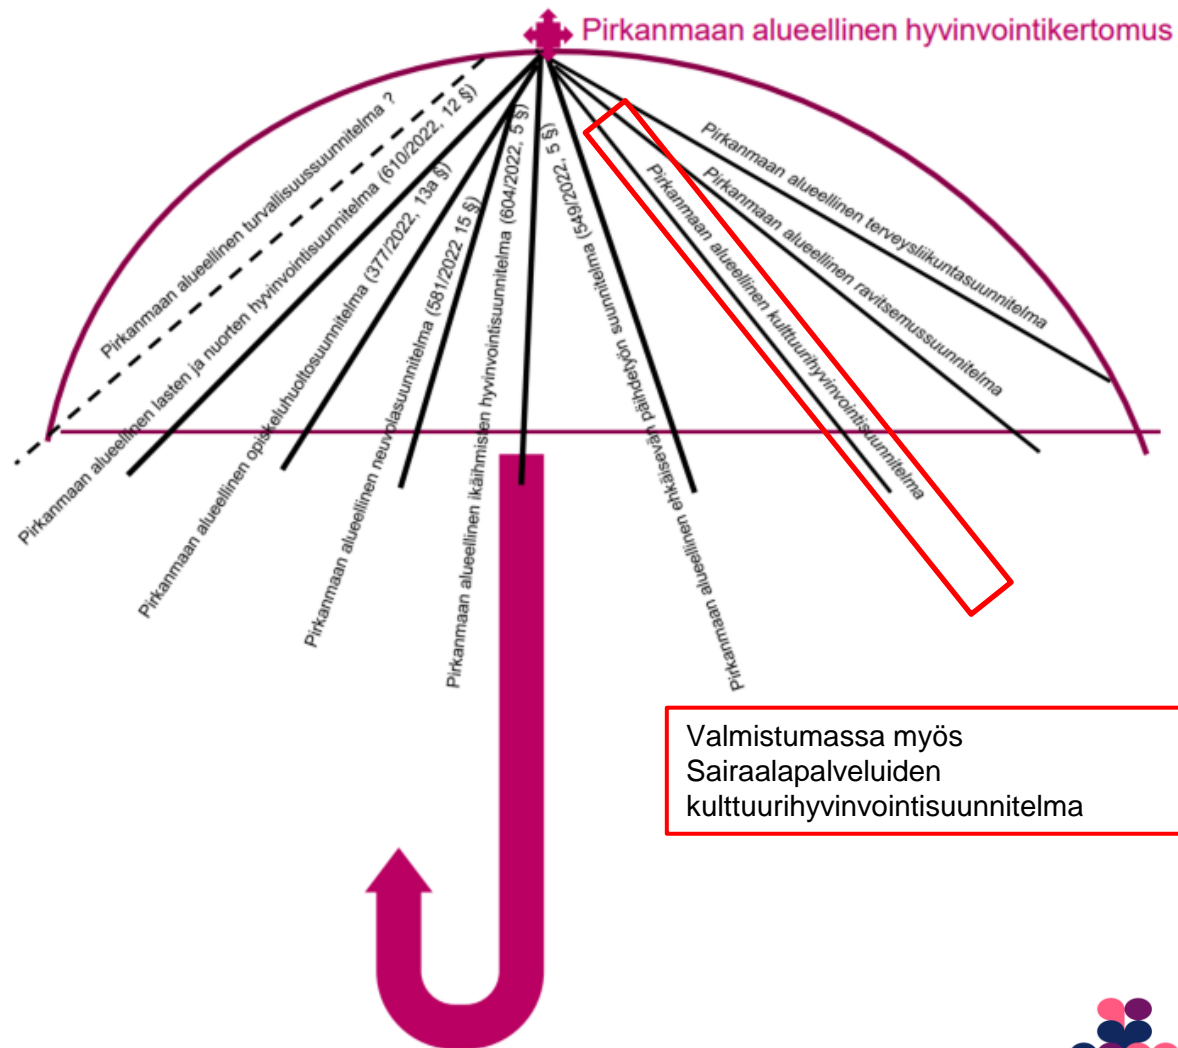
Pirkanmaan alueellinen hyvinvointikertomus

Pirkanmaan alueellinen turvallisuussuunnitelma ?

Pirkanmaan alueellinen lasten ja nuorten hyvinvointisuunnitelma (610/2022, 12 §)

Pirkanmaan alueellinen opiskeluhuoltosuunnitelma (377/2022, 13a §)

Pirkanmaan alueellinen neuvolasuunnitelma (581/2022 15 §)

Pirkanmaan alueellinen ikäihmisten hyvinvointisuunnitelma (604/2022, 5 §)

Pirkanmaan alueellinen ehkäisevän päihdetyön suunnitelma (549/2022, 5 §)

Pirkanmaan alueellinen kulttuurihyvinvointisuunnitelma

Pirkanmaan alueellinen ravitsemussuunnitelma

Pirkanmaan alueellinen terveysliikuntasuunnitelma

Valmistumassa myös Sairaalapalveluiden kulttuurihyvinvointisuunnitelma